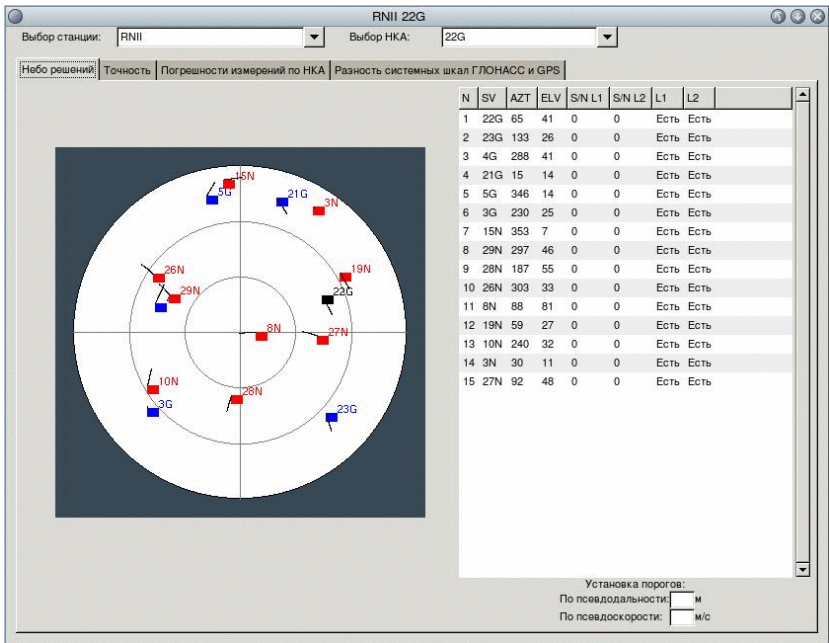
RNII 22G

Выбор станции: RNII

Выбор НКА: 22G

Небо решений | Точность | Погрешности измерений по НКА | Разность системных шкал ГЛОНАСС и GPS

15N
5G
21G
3N
19N
26N
29N
22G
8N
27N
10N
3G
28N
23G

| N | SV | AZT | ELV | S/N L1 | S/N L2 | L1 | L2 |
|---|---|---|---|---|---|---|---|
| 1 | 22G | 65 | 41 | 0 | 0 | Есть | Есть |
| 2 | 23G | 133 | 26 | 0 | 0 | Есть | Есть |
| 3 | 4G | 288 | 41 | 0 | 0 | Есть | Есть |
| 4 | 21G | 15 | 14 | 0 | 0 | Есть | Есть |
| 5 | 5G | 346 | 14 | 0 | 0 | Есть | Есть |
| 6 | 3G | 230 | 25 | 0 | 0 | Есть | Есть |
| 7 | 15N | 353 | 7 | 0 | 0 | Есть | Есть |
| 8 | 29N | 297 | 46 | 0 | 0 | Есть | Есть |
| 9 | 28N | 187 | 55 | 0 | 0 | Есть | Есть |
| 10 | 26N | 303 | 33 | 0 | 0 | Есть | Есть |
| 11 | 8N | 88 | 81 | 0 | 0 | Есть | Есть |
| 12 | 19N | 59 | 27 | 0 | 0 | Есть | Есть |
| 13 | 10N | 240 | 32 | 0 | 0 | Есть | Есть |
| 14 | 3N | 30 | 11 | 0 | 0 | Есть | Есть |
| 15 | 27N | 92 | 48 | 0 | 0 | Есть | Есть |

Установка порогов:
По псевдодальности: м
По псевдоскорости: м/с